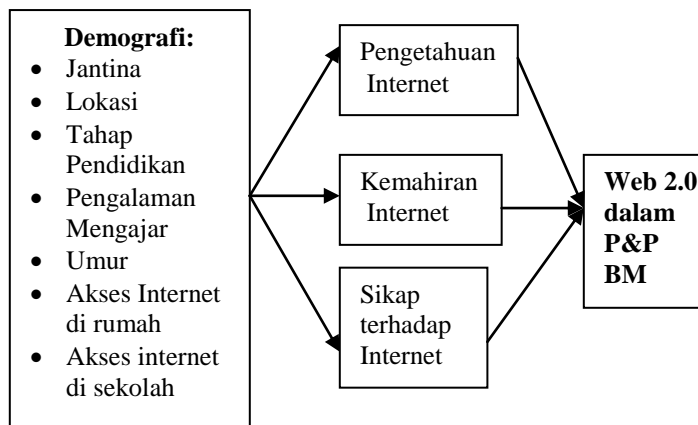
Demografi:

- Jantina
- Lokasi
- Tahap Pendidikan
- Pengalaman Mengajar
- Umur
- Akses Internet di rumah
- Akses internet di sekolah

Pengetahuan Internet

Kemahiran Internet

Sikap terhadap Internet

Web 2.0 dalam P&P BM